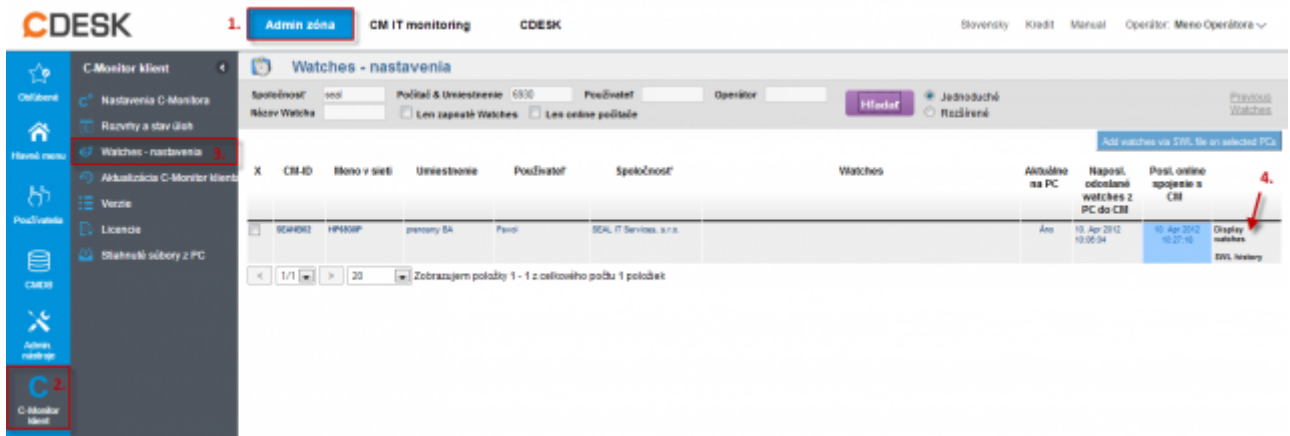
CDESK

1. Admin zóna CM IT monitoring CDESK

Slovensky Kredit Manual Operátor: Meno Operátora

Obľúbené
Hlavné menu
Používatelia
CMDB
Admin nástroje
2. C-Monitor klient

C-Monitor klient
Nastavenia C-Monitora
Rozvrhy a stav úloh
Watches - nastavenia 3.
Aktualizácia C-Monitor klienta
Verzie
Licencie
Stiahnutí súbory z PC

Watches - nastavenia

Spoločnosť seal Počítač & Umiestnenie 6930 Používateľ Operátor Hľadať Jednoduché Rozšírené
Názov Watcha Len zapnuté Watches Len online počítače

Previous Watches

Add watches via SWL file on selected PCs

| X | CM-ID | Meno v sieti | Umiestnenie | Používateľ | Spoločnosť | Watches | Aktuálne na PC | Naposl. odoslané watches z PC do CM | Posl. online spojenie s CM | 4. |
|---|---|---|---|---|---|---|---|---|---|---|
| | SEAN6902 | HP6930P | prevozny BA | Pavol | SEAL IT Services, s.r.o. | | Áno | 10. Apr 2012 10:05:04 | 10. Apr 2012 10:27:16 | Display watches SWL history |

1/1 20 Zobrazujem položky 1 - 1 z celkového počtu 1 položiek